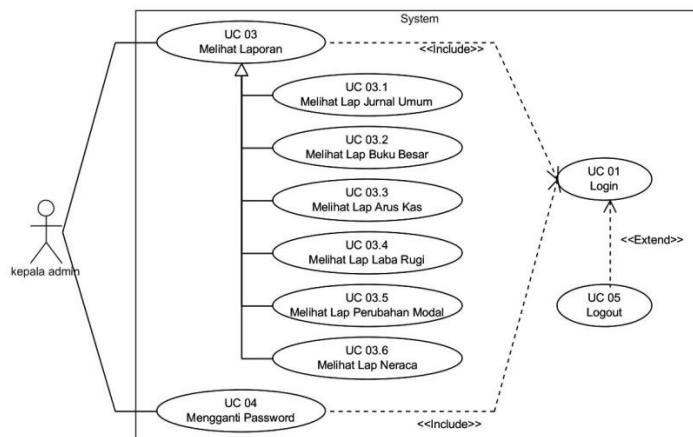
System

UC 03
Melihat Laporan

<<Include>>

UC 03.1
Melihat Lap Jurnal Umum

UC 03.2
Melihat Lap Buku Besar

UC 03.3
Melihat Lap Arus Kas

UC 03.4
Melihat Lap Laba Rugi

UC 03.5
Melihat Lap Perubahan Modal

UC 03.6
Melihat Lap Neraca

UC 01
Login

<<Extend>>

UC 05
Logout

kepala admin

UC 04
Mengganti Password

<<Include>>